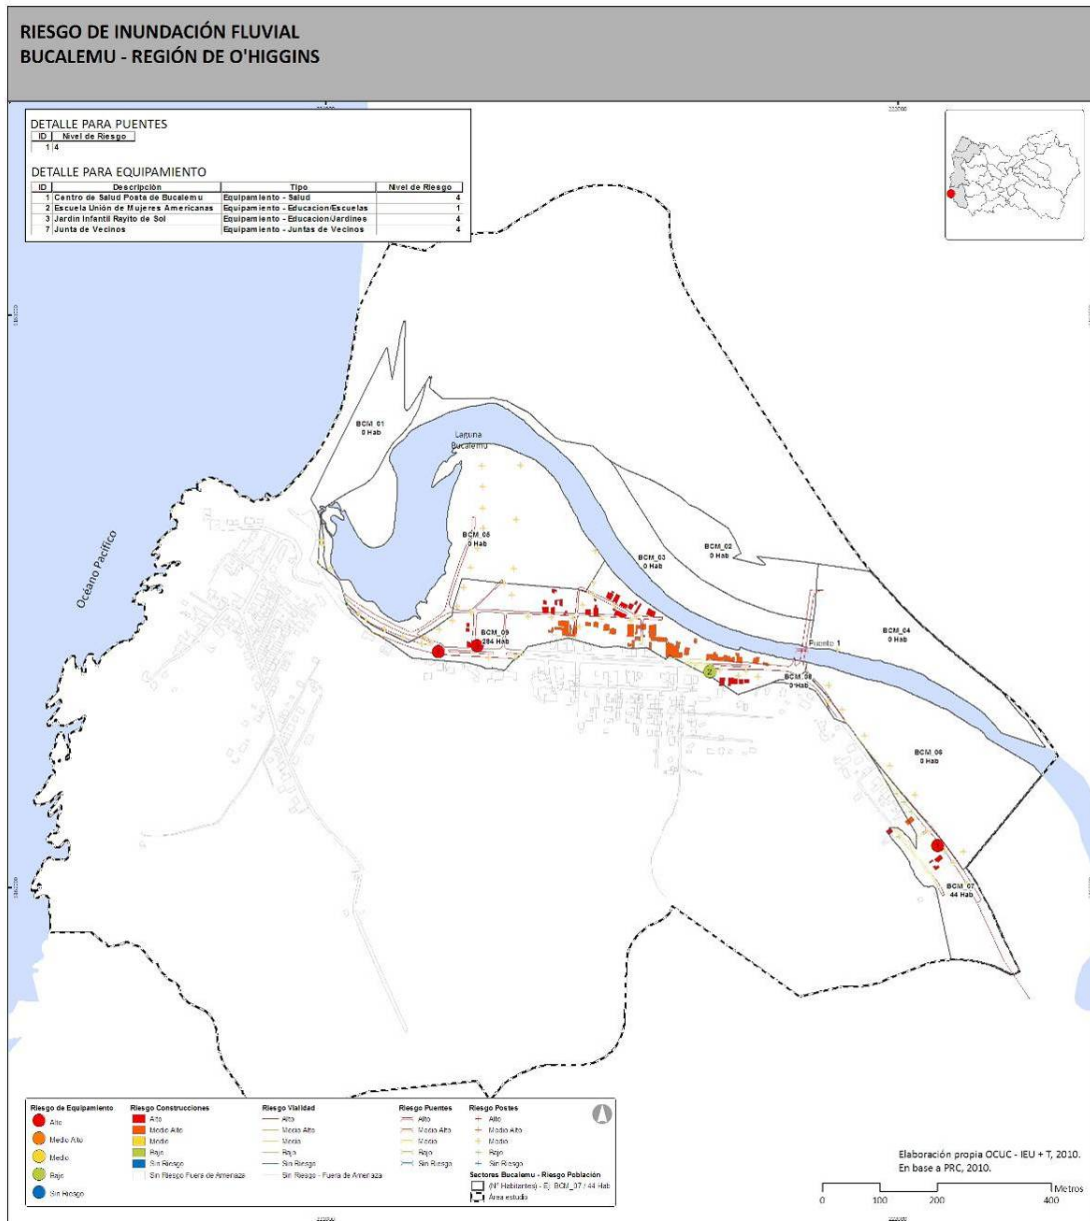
RIESGO DE INUNDACIÓN FLUVIAL
BUCALEMU - REGIÓN DE O'HIGGINS

DETALLE PARA PUENTES

| ID | Nivel de Riesgo |
|---|---|
| 1 | 4 |

DETALLE PARA EQUIPAMIENTO

| ID | Descripción | Tipo | Nivel de Riesgo |
|---|---|---|---|
| 1 | Centro de Salud Posta de Bucalemu | Equipamiento - Salud | 4 |
| 2 | Escuela Unión de Mujeres Americanas | Equipamiento - Educacion/Escuelas | 1 |
| 3 | Jardin Infantil Rayito de Sol | Equipamiento - Educacion/Jardines | 4 |
| 7 | Junta de Vecinos | Equipamiento - Juntas de Vecinos | 4 |

Océano Pacífico

Laguna Bucalemu

BCM_01
0 Hab

BCM_05
0 Hab

BCM_03
0 Hab

BCM_02
0 Hab

BCM_09
284 Hab

Puente 1

BCM_04
0 Hab

BCM_08
0 Hab

BCM_06
0 Hab

BCM_07
44 Hab

2

Riesgo de Equipamiento
Alto
Medio Alto
Medio
Bajo
Sin Riesgo

Riesgo Construcciones
Alto
Medio Alto
Medio
Bajo
Sin Riesgo
Sin Riesgo Fuera de Amenaza

Riesgo Vialidad
Alto
Medio Alto
Medio
Bajo
Sin Riesgo
Sin Riesgo - Fuera de Amenaza

Riesgo Puentes
Alto
Medio Alto
Medio
Bajo
Sin Riesgo

Riesgo Postes
Alto
Medio Alto
Medio
Bajo
Sin Riesgo

Sectores Bucalemu - Riesgo Población
(N° Habitantes) - Ej. BCM_07 / 44 Hab
Área estudio

Elaboración propia OCUC - IEU + T, 2010.
En base a PRC, 2010.

0 100 200 400
Metros